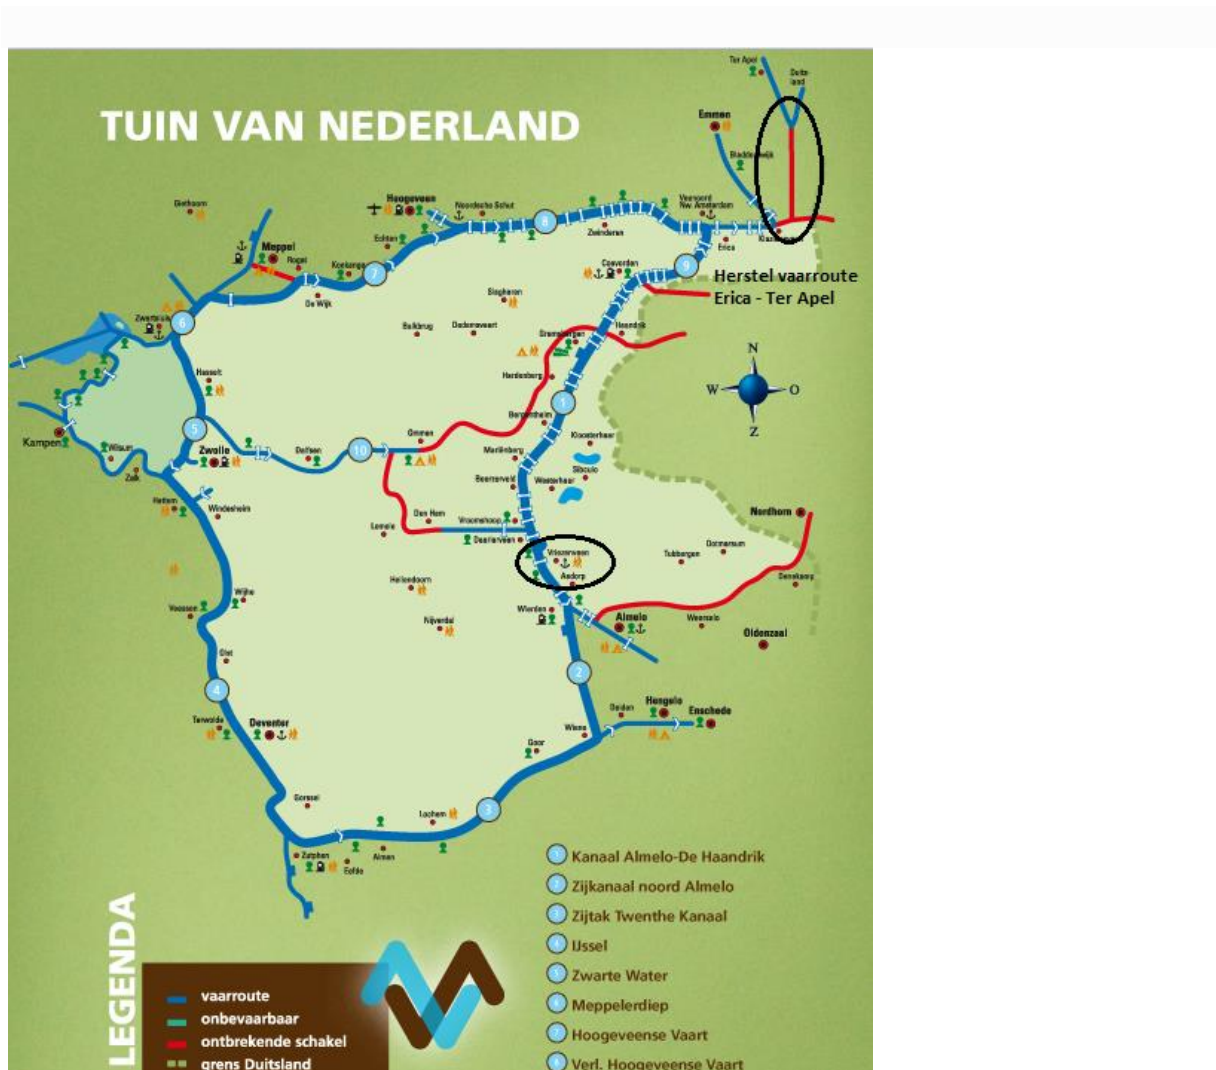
TUIN VAN NEDERLAND

Ter Apel
Duitsland
Emmen
Barger-Compascuum
Giethoorn
Hoogeveen
Noordsche Schut
Veenoord Nw. Amsterdam
Echten
Zwinderen
Meppel
Rogat
Koekange
Erica
Klazienaveen
Coevorden
Herstel vaarroute Erica - Ter Apel
De Wijk
Slagharen
Zwartsluis
Balkbrug
Dedemsvaart
Gramsbergen
Haandrik
Hasselt
Hardenberg
N
W
O
Z
Bergentheim
Kampen
Wilsum
Zwolle
Dalfsen
Ommen
Kloosterhaar
Mariënberg
Sibculo
Zalk
Beerzerveld
Westerhaar
Hattem
Windesheim
Den Ham
Lemele
Vroomshoop
Daarlerveen
Nordhorn
Vriezenveen
Aadorp
Hellendoorn
Tubbergen
Denekamp
Olst
Wijhe
Nijverdal
Wierden
Almelo
Weerselo
Oldenzaal
Vroomshoop
Deventer
Terwolde
Hengelo
Enschede
Delden
Wiene
Goor
Gorssel
Lochem
Zutphen
Almen
Eefde

1 Kanaal Almelo-De Haandrik
2 Zijkanaal noord Almelo
3 Zijtak Twenthe Kanaal
4 IJssel
5 Zwarte Water
6 Meppelerdiep
7 Hoogeveense Vaart
8 Verl. Hoogeveense Vaart
9
10

LEGENDA
vaarroute
onbevaarbaar
ontbrekende schakel
grens Duitsland